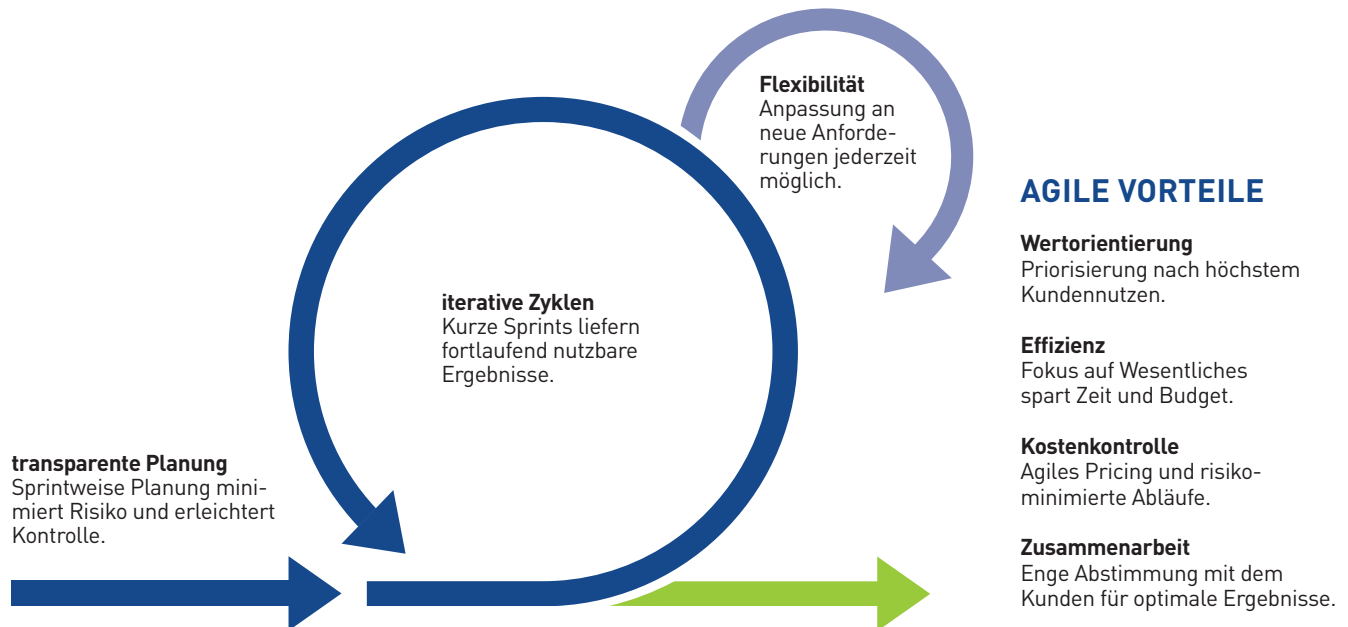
**Flexibilität**
Anpassung an neue Anforderungen jederzeit möglich.

**iterative Zyklen**
Kurze Sprints liefern fortlaufend nutzbare Ergebnisse.

**transparente Planung**
Sprintweise Planung minimiert Risiko und erleichtert Kontrolle.

AGILE VORTEILE

**Wertorientierung**
Priorisierung nach höchstem Kundennutzen.

**Effizienz**
Fokus auf Wesentliches spart Zeit und Budget.

**Kostenkontrolle**
Agiles Pricing und risikominimierte Abläufe.

**Zusammenarbeit**
Enge Abstimmung mit dem Kunden für optimale Ergebnisse.